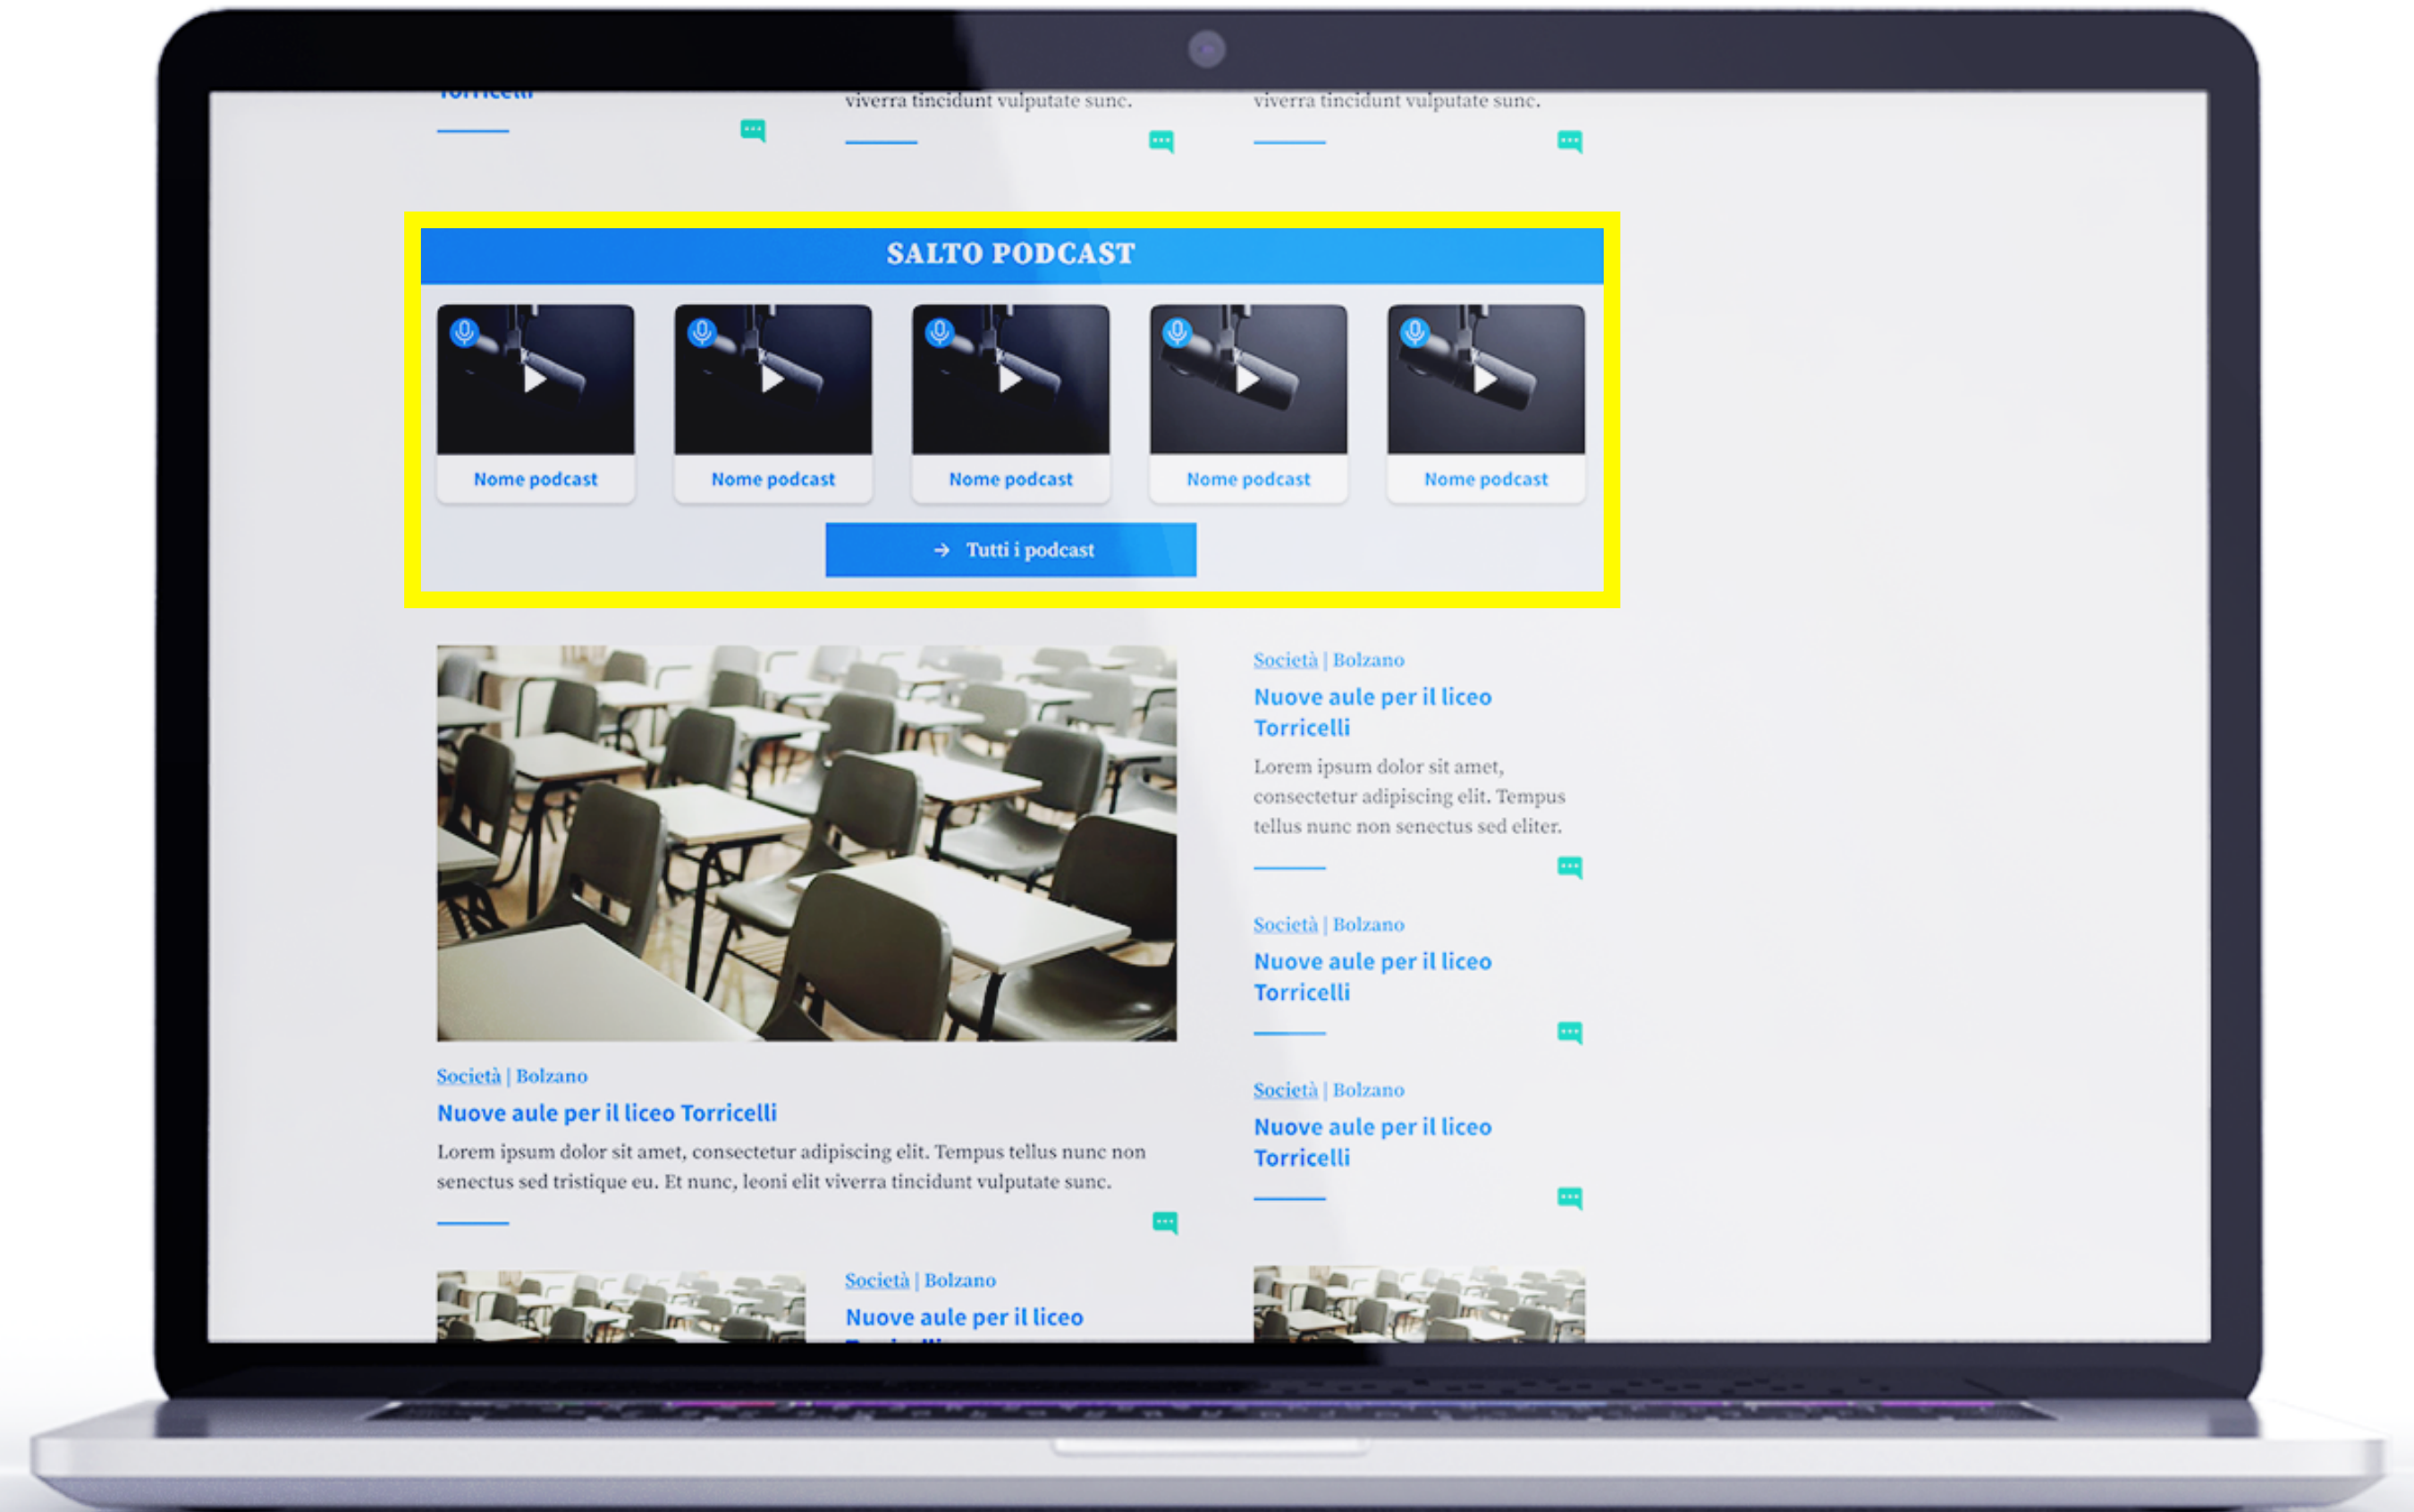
Torricelli

viverra tincidunt vulputate sunc.

viverra tincidunt vulputate sunc.

SALTO PODCAST

Nome podcast

Nome podcast

Nome podcast

Nome podcast

Nome podcast

Tutti i podcast

Società | Bolzano

Nuove aule per il liceo Torricelli

Lorem ipsum dolor sit amet, consectetur adipiscing elit. Tempus tellus nunc non senectus sed eliter.

Società | Bolzano

Nuove aule per il liceo Torricelli

Società | Bolzano

Nuove aule per il liceo Torricelli

Società | Bolzano

Nuove aule per il liceo Torricelli

Lorem ipsum dolor sit amet, consectetur adipiscing elit. Tempus tellus nunc non senectus sed tristique eu. Et nunc, leoni elit viverra tincidunt vulputate sunc.

Società | Bolzano

Nuove aule per il liceo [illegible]